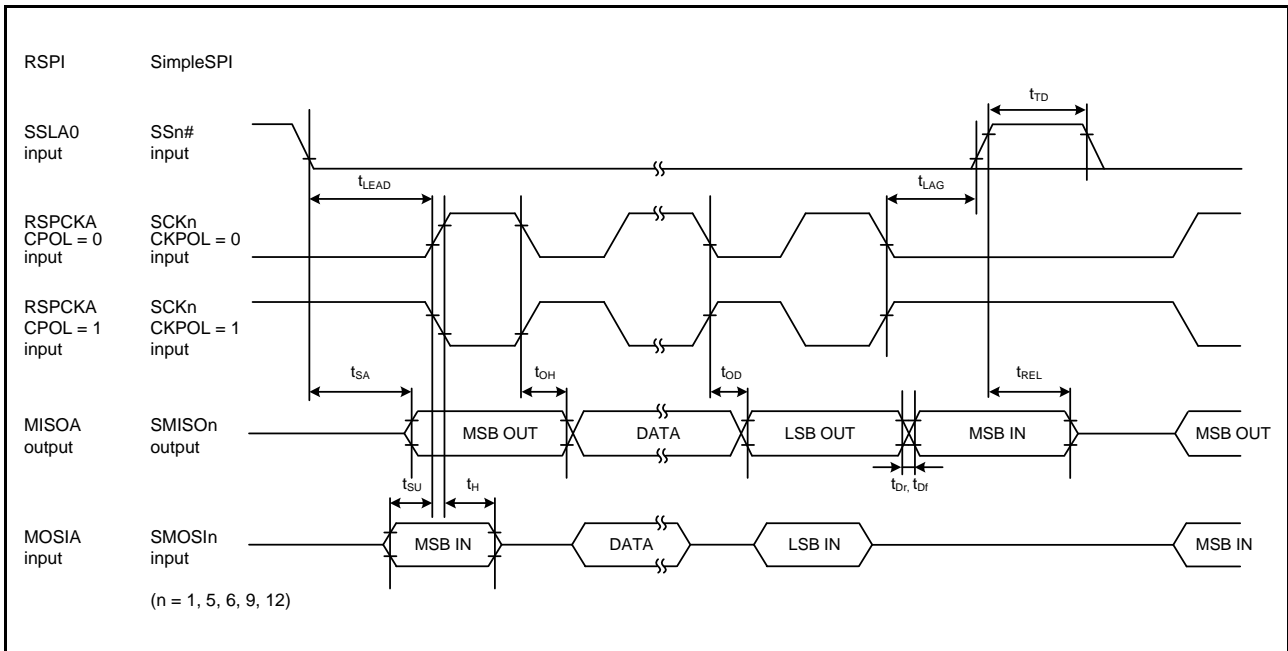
RSPI SimpleSPI

SSLA0 input SSn# input

$t_{TD}$

$t_{LEAD}$

$t_{LAG}$

RSPCKA CPOL = 0 input SCKn CKPOL = 0 input

RSPCKA CPOL = 1 input SCKn CKPOL = 1 input

$t_{SA}$ $t_{OH}$ $t_{OD}$ $t_{REL}$

MISOA output SMISOn output

MSB OUT DATA LSB OUT MSB IN MSB OUT

$t_{SU}$ $t_{H}$ $t_{Dr}$, $t_{Df}$

MOSIA input SMOSIn input

MSB IN DATA LSB IN MSB IN

(n = 1, 5, 6, 9, 12)